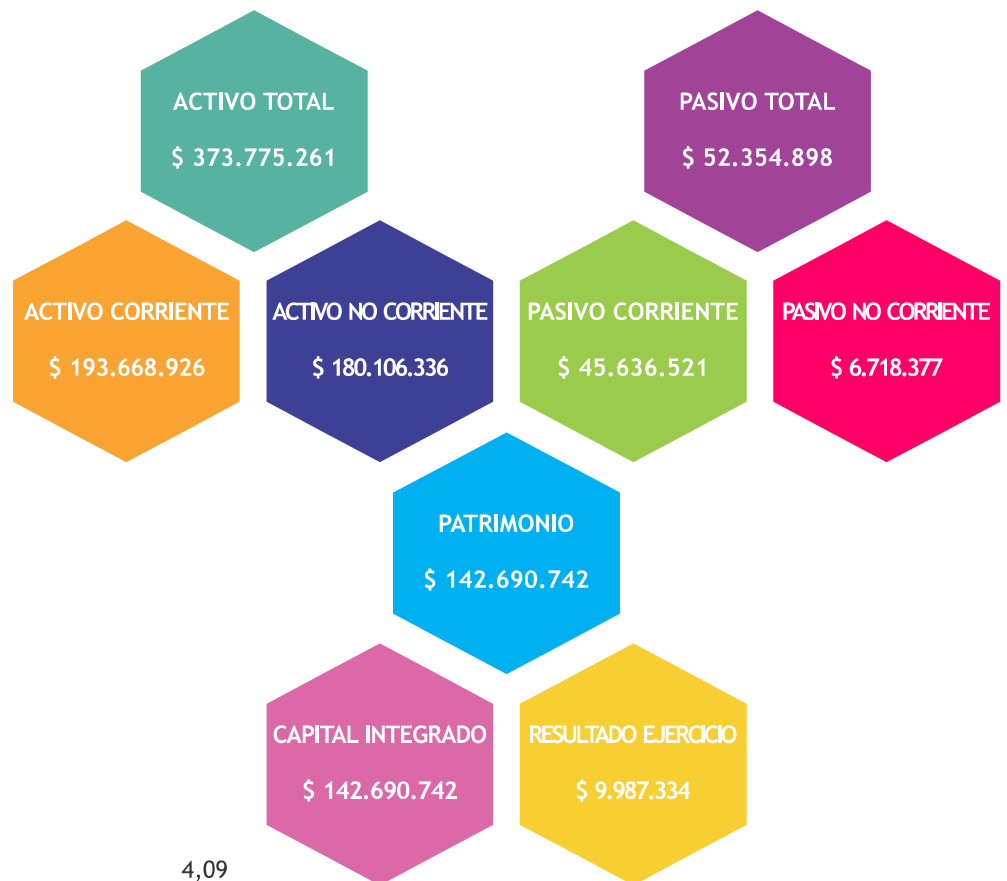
ACTIVO TOTAL
$ 373.775.261

PASIVO TOTAL
$ 52.354.898

ACTIVO CORRIENTE
$ 193.668.926

ACTIVO NO CORRIENTE
$ 180.106.336

PASIVO CORRIENTE
$ 45.636.521

PASIVO NO CORRIENTE
$ 6.718.377

PATRIMONIO
$ 142.690.742

CAPITAL INTEGRADO
$ 142.690.742

RESULTADO EJERCICIO
$ 9.987.334

4,09